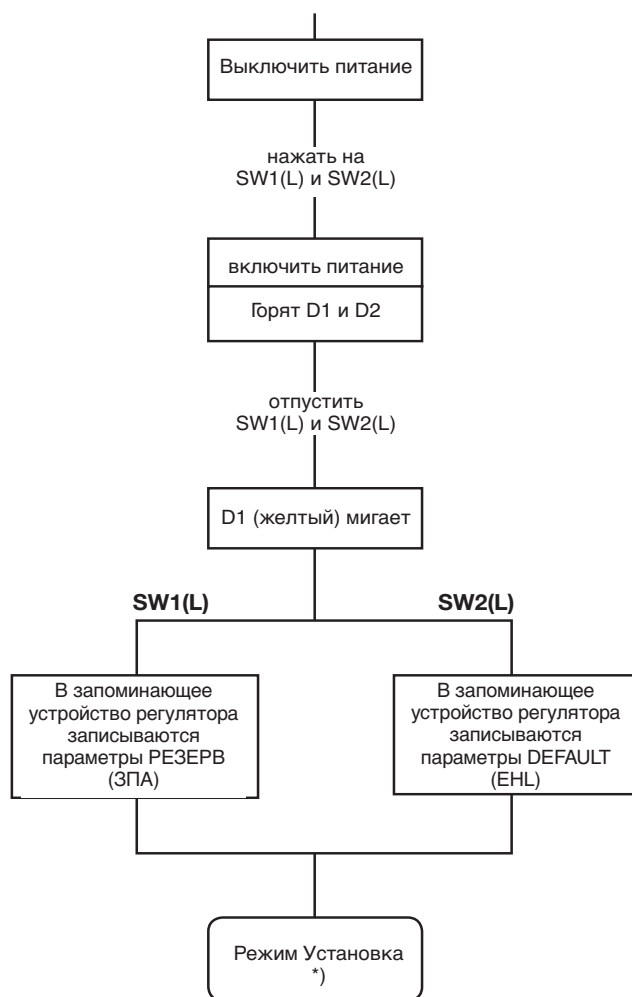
Выключить питание

нажать на
SW1(L) и SW2(L)

включить питание

Горят D1 и D2

отпустить
SW1(L) и SW2(L)

D1 (желтый) мигает

**SW1(L)**

**SW2(L)**

В запоминающее устройство регулятора записываются параметры РЕЗЕРВ (ЗПА)

В запоминающее устройство регулятора записываются параметры DEFAULT (EHL)

Режим Установка
*)